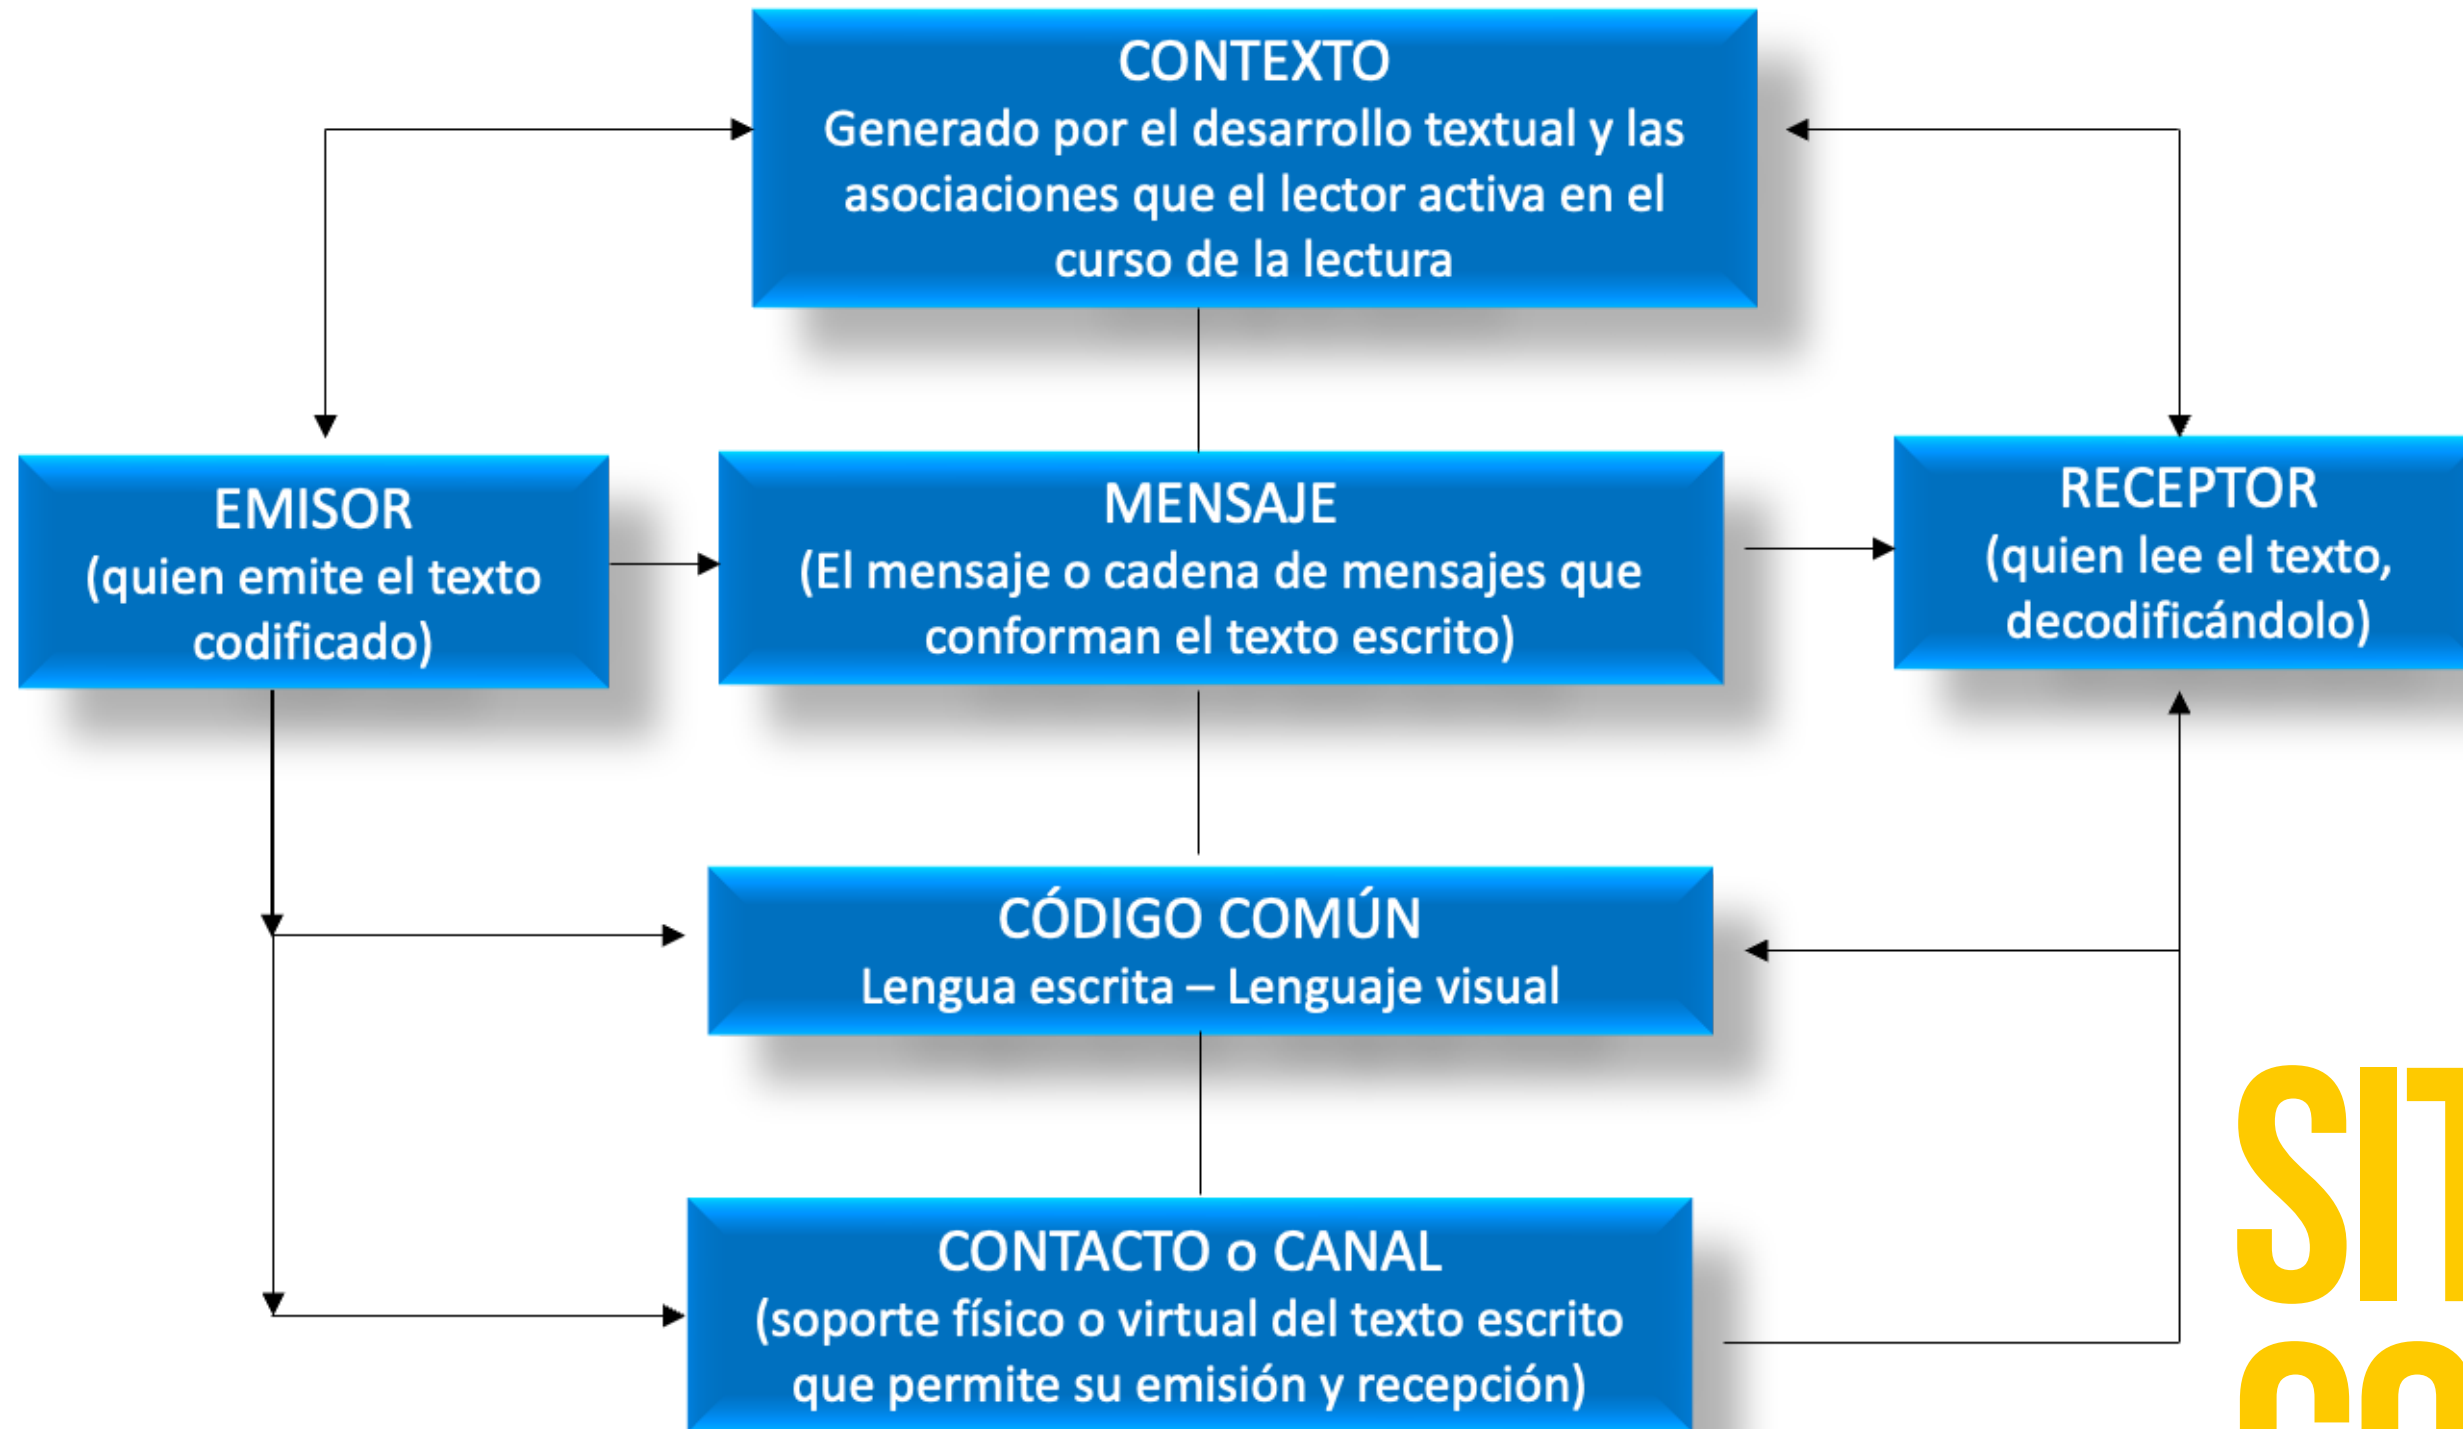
CONTEXTO
Generado por el desarrollo textual y las asociaciones que el lector activa en el curso de la lectura

EMISOR
(quien emite el texto codificado)

MENSAJE
(El mensaje o cadena de mensajes que conforman el texto escrito)

RECEPTOR
(quien lee el texto, decodificándolo)

CÓDIGO COMÚN
Lengua escrita – Lenguaje visual

CONTACTO o CANAL
(soporte físico o virtual del texto escrito que permite su emisión y recepción)

SIT
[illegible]